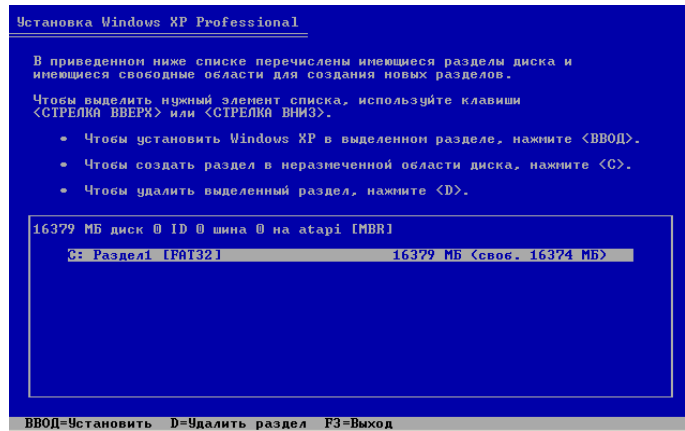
Установка Windows XP Professional

В приведенном ниже списке перечислены имеющиеся разделы диска и имеющиеся свободные области для создания новых разделов.

Чтобы выделить нужный элемент списка, используйте клавиши <СТРЕЛКА ВВЕРХ> или <СТРЕЛКА ВНИЗ>.

• Чтобы установить Windows XP в выделенном разделе, нажмите <ВВОД>.

• Чтобы создать раздел в неразмеченной области диска, нажмите <C>.

• Чтобы удалить выделенный раздел, нажмите <D>.

16379 МБ диск 0 ID 0 шина 0 на atapi [MBR]

C: Раздел1 [FAT32] 16379 МБ (своб. 16374 МБ)

ВВОД=Установить D=Удалить раздел F3=Выход